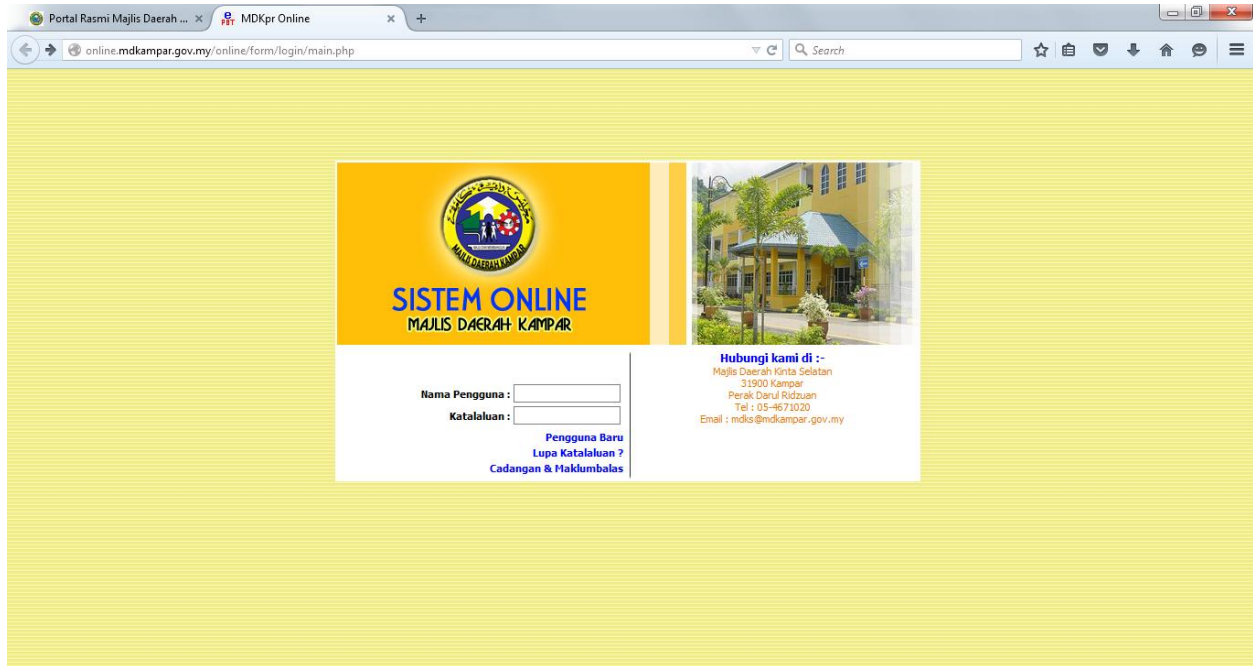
Portal Rasmi Majlis Daerah ... ×
MDKpr Online ×
+

online.mdkampar.gov.my/online/form/login/main.php

Search

MAJLIS DAERAH KAMPAR

SISTEM ONLINE
MAJLIS DAERAH KAMPAR

Nama Pengguna :
Katalaluan :
Pengguna Baru
Lupa Katalaluan ?
Cadangan & Maklumbalas

Hubungi kami di :-
Majlis Daerah Kinta Selatan
31900 Kampar
Perak Darul Ridzuan
Tel : 05-4671020
Email : mdks@mdkampar.gov.my